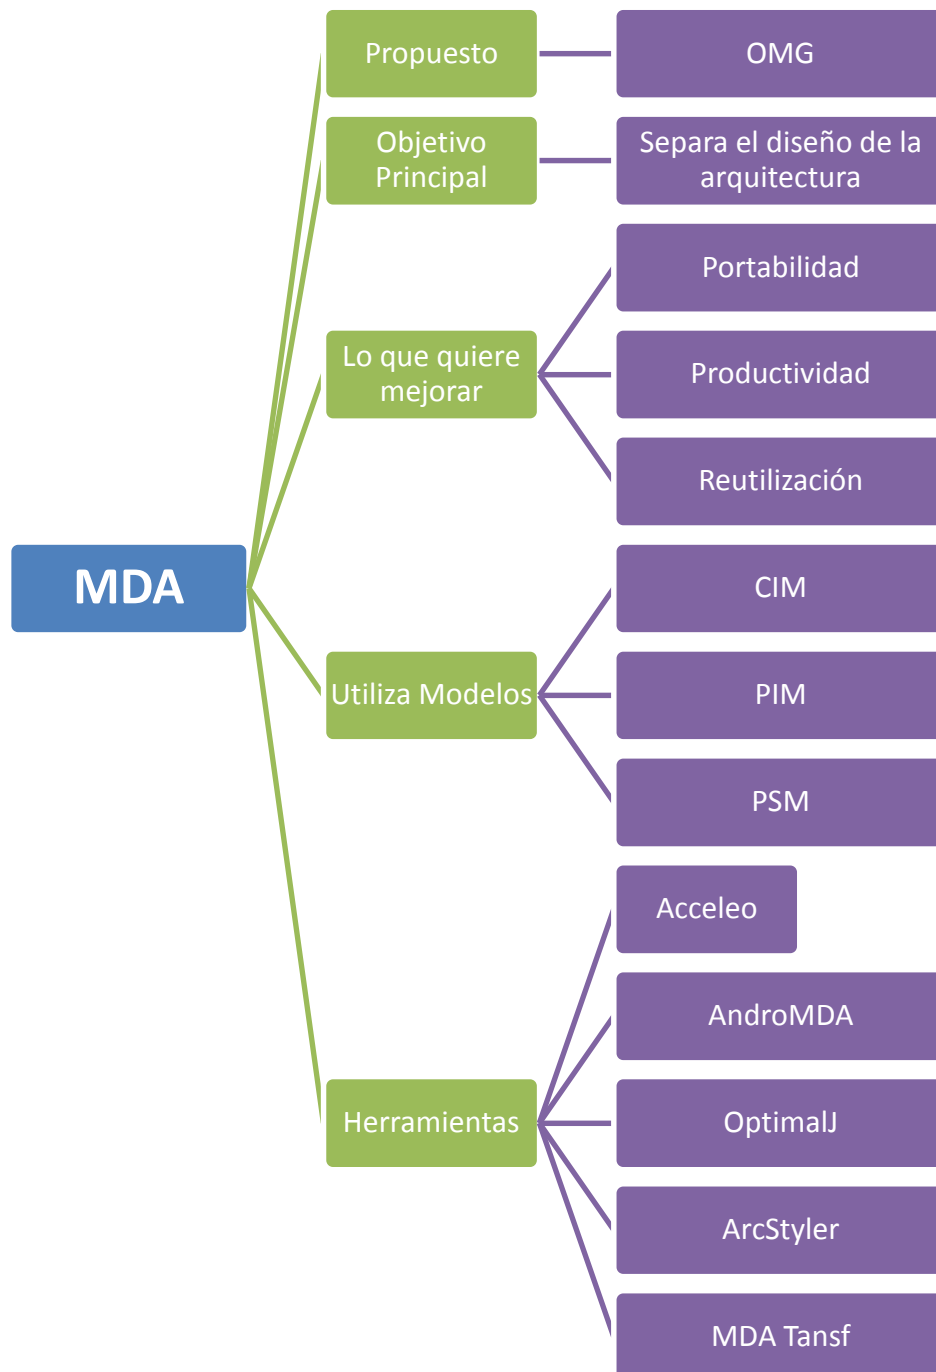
MDA

Propuesto

OMG

Objetivo Principal

Separa el diseño de la arquitectura

Lo que quiere mejorar

Portabilidad

Productividad

Reutilización

Utiliza Modelos

CIM

PIM

PSM

Herramientas

Acceleo

AndroMDA

OptimalJ

ArcStyler

MDA Tansf